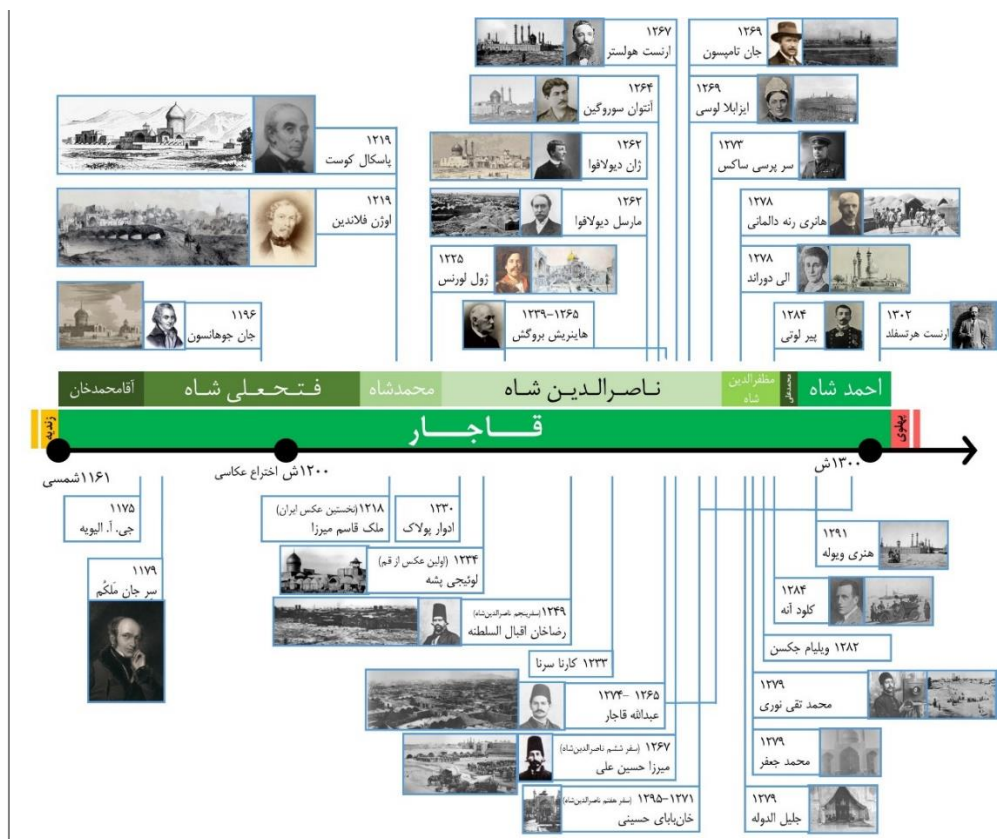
۱۲۶۷
ارنست هولستر

۱۲۶۹
جان تامپسون

۱۲۶۴
آنتوان سوروگین

۱۲۶۹
ایزابلا لوسی

۱۲۱۹
پاسکال کوست

۱۲۶۲
ژان دیولافوا

۱۲۷۳
سر پرسی ساکس

۱۲۱۹
اوژن فلاندین

۱۲۶۲
مارسل دیولافوا

۱۲۷۸
هانری رنه دالمانی

۱۲۲۵
ژول لورنس

۱۲۷۸
الی دوراند

۱۱۹۶
جان جوهانسون

۱۲۳۹-۱۲۶۵
هاینریش بروگش

۱۲۸۴
پیر لوتی

۱۳۰۲
ارنست هرتسفلد

آقامحمدخان
فتحعلی شاه
محمدشاه
ناصرالدین شاه
مظفرالدین شاه
محمدعلی
احمد شاه

زندیه
قاجار
پهلوی

۱۱۶۱شمسی
۱۲۰۰ش اختراع عکاسی
۱۳۰۰ش

۱۱۷۵
جی. آ. الیویه

۱۱۷۹
سر جان مَلکم

۱۲۱۸ (نخستین عکس ایران)
ملک قاسم میرزا

۱۲۳۰
ادوار پولاک

۱۲۳۴ (اولین عکس از قم)
لوئیجی پشه

۱۲۴۹ (سفر پنجم ناصرالدین‌شاه)
رضاخان اقبال السلطنه

۱۲۳۳ کارلا سرنا

۱۲۶۵ -۱۲۷۴
عبدالله قاجار

۱۲۶۷ (سفر ششم ناصرالدین‌شاه)
میرزا حسین علی

۱۲۷۱-۱۲۹۵ (سفر هفتم ناصرالدین‌شاه)
خان‌بابای حسینی

۱۲۹۱
هنری ویوله

۱۲۸۴
کلود آنه

۱۲۸۲ ویلیام جکسن

۱۲۷۹
محمد تقی نوری

۱۲۷۹
محمد جعفر

۱۲۷۹
جلیل الدوله